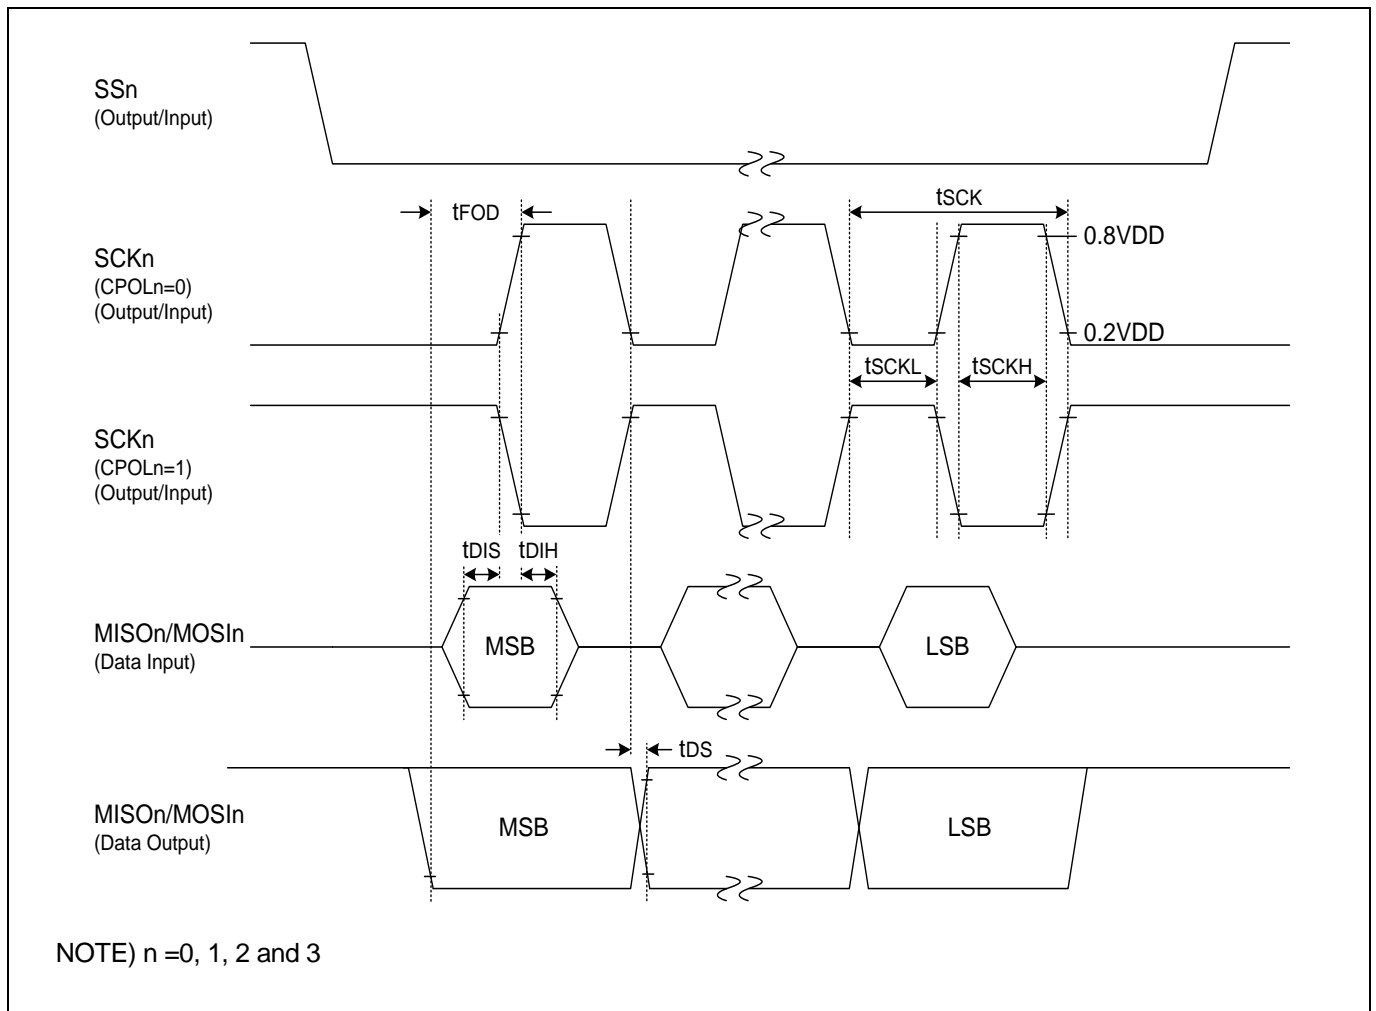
SSn
(Output/Input)

tFOD

tSCK

0.8VDD

SCKn
(CPOLn=0)
(Output/Input)

0.2VDD

tSCKL

tSCKH

SCKn
(CPOLn=1)
(Output/Input)

tDIS tDIH

MISOn/MOSIn
(Data Input)

MSB

LSB

tDS

MISOn/MOSIn
(Data Output)

MSB

LSB

NOTE) n =0, 1, 2 and 3